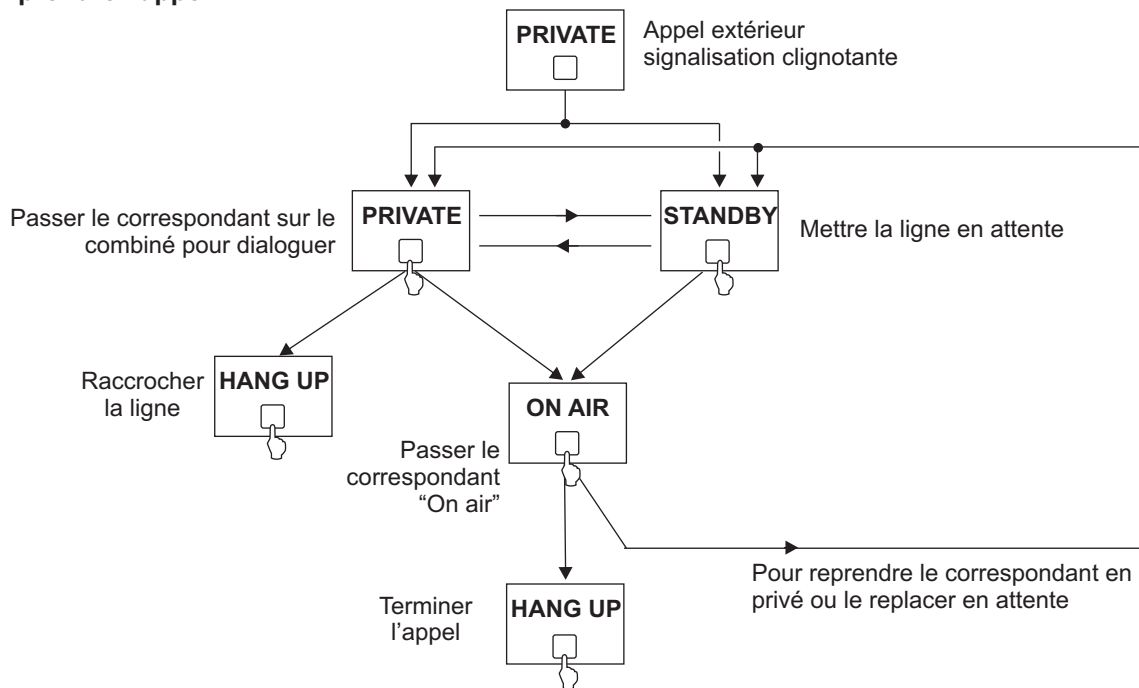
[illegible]

PRIVATE

Appel extérieur signalisation clignotante

Passer le correspondant sur le combiné pour dialoguer

PRIVATE

STANDBY

Mettre la ligne en attente

Raccrocher la ligne

HANG UP

ON AIR

Passer le correspondant "On air"

Terminer l'appel

HANG UP

Pour reprendre le correspondant en privé ou le replacer en attente